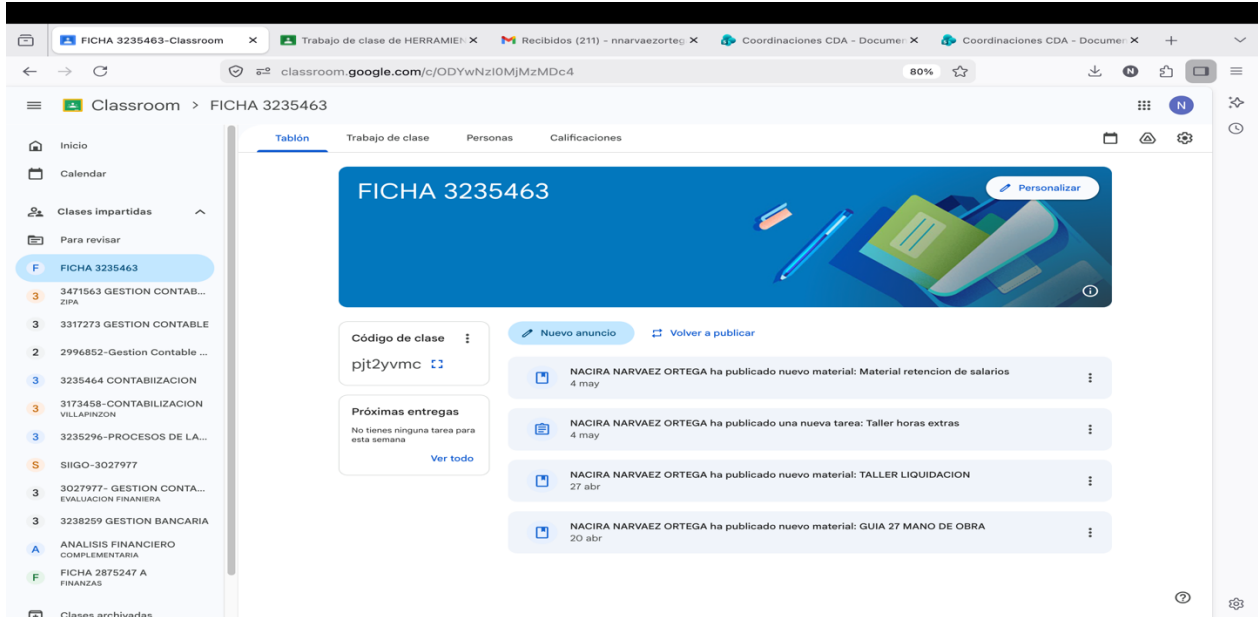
FICHA 3235463-Classroom ×
Trabajo de clase de HERRAMIEN ×
Recibidos (211) - nnarvaezorteg ×
Coordinaciones CDA - Documen ×
Coordinaciones CDA - Documen ×
+

classroom.google.com/c/ODYwNzI0MjMzMDc4
80%

Classroom > FICHA 3235463
N

Inicio
Calendar
Clases impartidas
Para revisar
F FICHA 3235463
3 3471563 GESTION CONTAB... ZIPA
3 3317273 GESTION CONTABLE
2 2996852-Gestion Contable ...
3 3235464 CONTABIIZACION
3 3173458-CONTABILIZACION VILLAPINZON
3 3235296-PROCESOS DE LA...
S SIIGO-3027977
3 3027977- GESTION CONTA... EVALUACION FINANIERA
3 3238259 GESTION BANCARIA
A ANALISIS FINANCIERO COMPLEMENTARIA
F FICHA 2875247 A FINANZAS
Clases archivadas

Tablón
Trabajo de clase
Personas
Calificaciones

FICHA 3235463
Personalizar

Código de clase
pjt2yvmc

Próximas entregas
No tienes ninguna tarea para esta semana
Ver todo

Nuevo anuncio
Volver a publicar

NACIRA NARVAEZ ORTEGA ha publicado nuevo material: Material retencion de salarios
4 may

NACIRA NARVAEZ ORTEGA ha publicado una nueva tarea: Taller horas extras
4 may

NACIRA NARVAEZ ORTEGA ha publicado nuevo material: TALLER LIQUIDACION
27 abr

NACIRA NARVAEZ ORTEGA ha publicado nuevo material: GUIA 27 MANO DE OBRA
20 abr